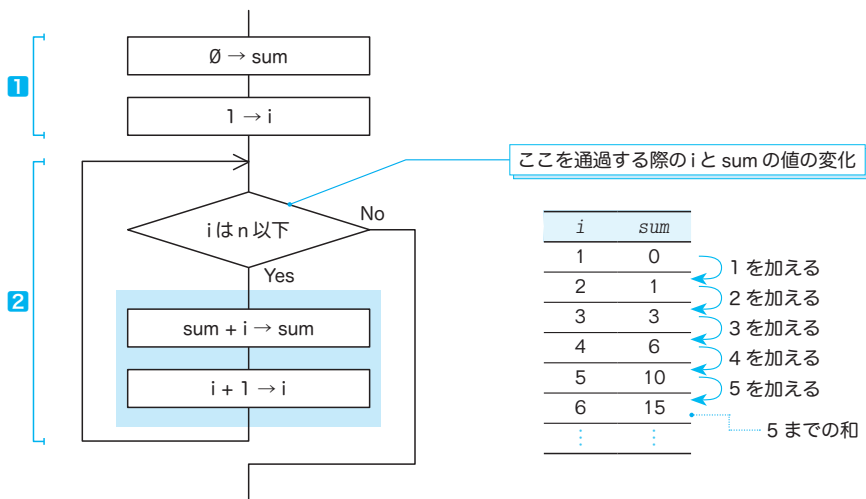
1

Ø → sum

1 → i

2

ここを通過する際の i と sum の値の変化

i は n 以下

No

Yes

sum + i → sum

i + 1 → i

| $i$ | $sum$ |
|---|---|
| 1 | 0 |
| 2 | 1 |
| 3 | 3 |
| 4 | 6 |
| 5 | 10 |
| 6 | 15 |
| ⋮ | ⋮ |

1 を加える
2 を加える
3 を加える
4 を加える
5 を加える

5 までの和